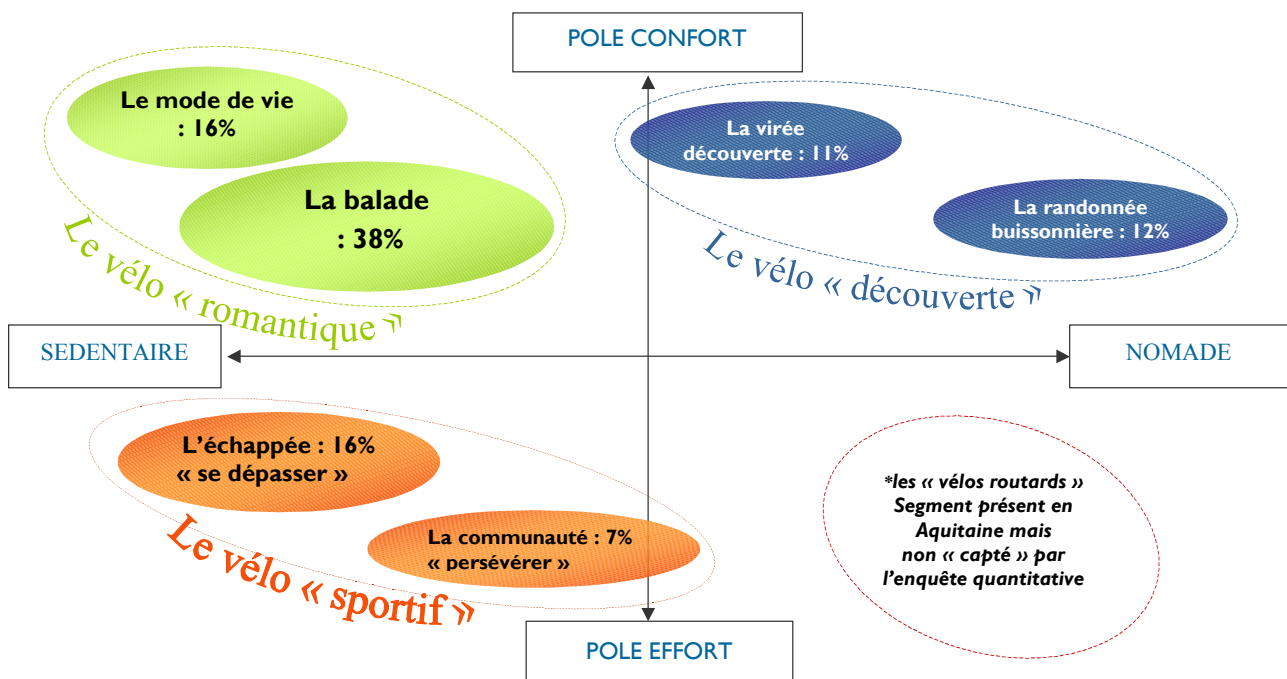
POLE CONFORT

Le mode de vie : 16%

La balade : 38%

Le vélo « romantique »

La virée découverte : 11%

La randonnée buissonnière : 12%

Le vélo « découverte »

SEDENTAIRE

NOMADE

L'échappée : 16% « se dépasser »

La communauté : 7% « persévérer »

Le vélo « sportif »

*les « vélos routards » Segment présent en Aquitaine mais non « capté » par l'enquête quantitative

POLE EFFORT